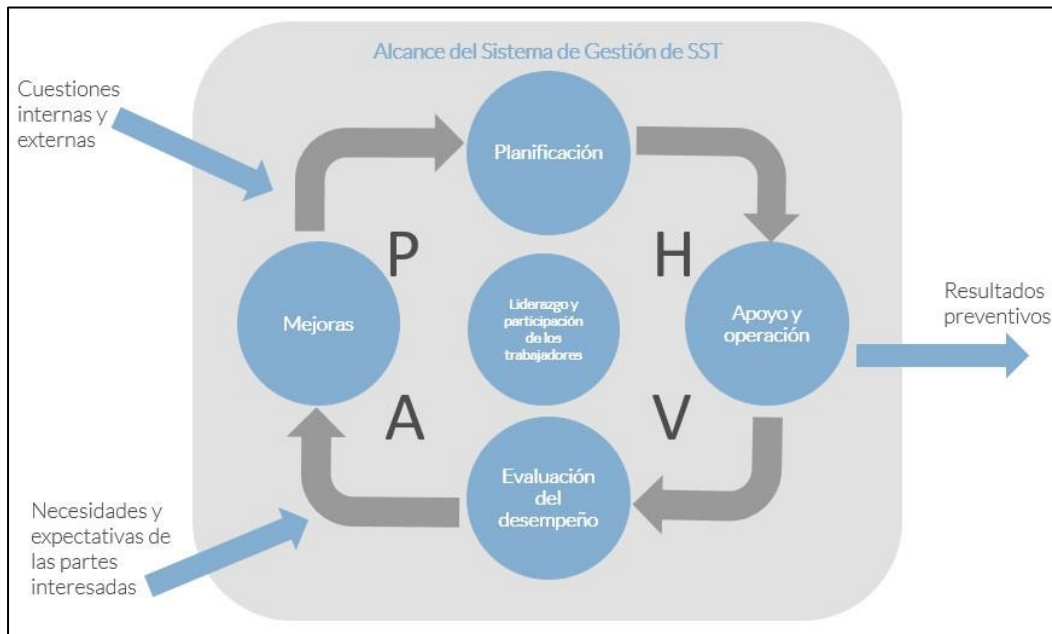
Alcance del Sistema de Gestión de SST

Cuestiones internas y externas

Planificación

P

H

Mejoras

Liderazgo y participación de los trabajadores

Apoyo y operación

Resultados preventivos

A

V

Evaluación del desempeño

Necesidades y expectativas de las partes interesadas